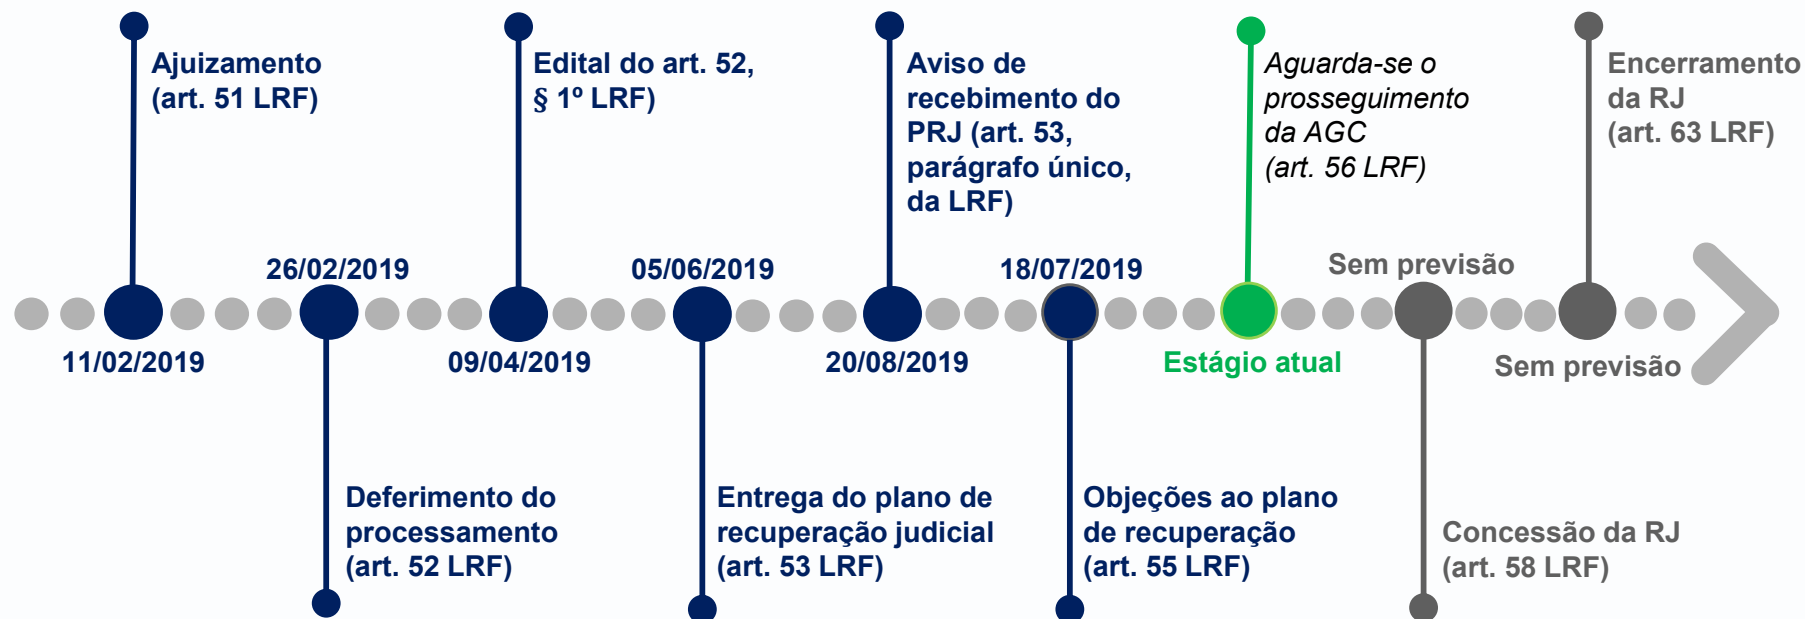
Ajuizamento (art. 51 LRF)

Edital do art. 52, § 1º LRF)

Aviso de recebimento do PRJ (art. 53, parágrafo único, da LRF)

Aguarda-se o prosseguimento da AGC (art. 56 LRF)

Encerramento da RJ (art. 63 LRF)

26/02/2019

05/06/2019

18/07/2019

Sem previsão

11/02/2019

09/04/2019

20/08/2019

Estágio atual

Sem previsão

Deferimento do processamento (art. 52 LRF)

Entrega do plano de recuperação judicial (art. 53 LRF)

Objeções ao plano de recuperação (art. 55 LRF)

Concessão da RJ (art. 58 LRF)